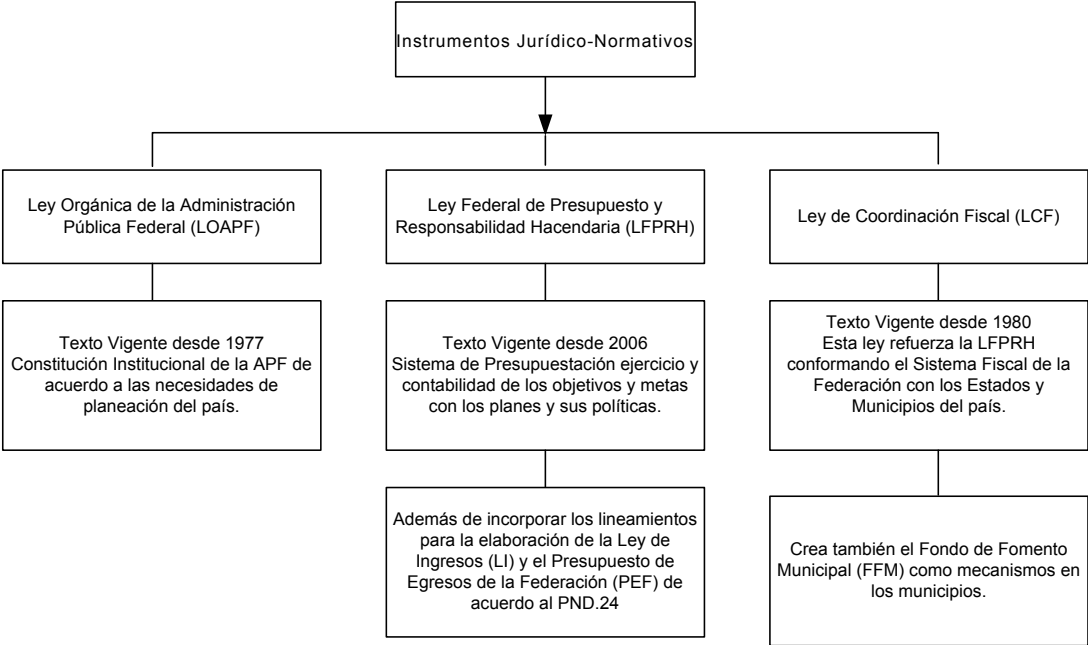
Instrumentos Jurídico-Normativos

Ley Orgánica de la Administración Pública Federal (LOAPF)

Texto Vigente desde 1977
Constitución Institucional de la APF de acuerdo a las necesidades de planeación del país.

Ley Federal de Presupuesto y Responsabilidad Hacendaria (LFPRH)

Texto Vigente desde 2006
Sistema de Presupuestación ejercicio y contabilidad de los objetivos y metas con los planes y sus políticas.

Además de incorporar los lineamientos para la elaboración de la Ley de Ingresos (LI) y el Presupuesto de Egresos de la Federación (PEF) de acuerdo al PND.24

Ley de Coordinación Fiscal (LCF)

Texto Vigente desde 1980
Esta ley refuerza la LFPRH conformando el Sistema Fiscal de la Federación con los Estados y Municipios del país.

Crea también el Fondo de Fomento Municipal (FFM) como mecanismos en los municipios.